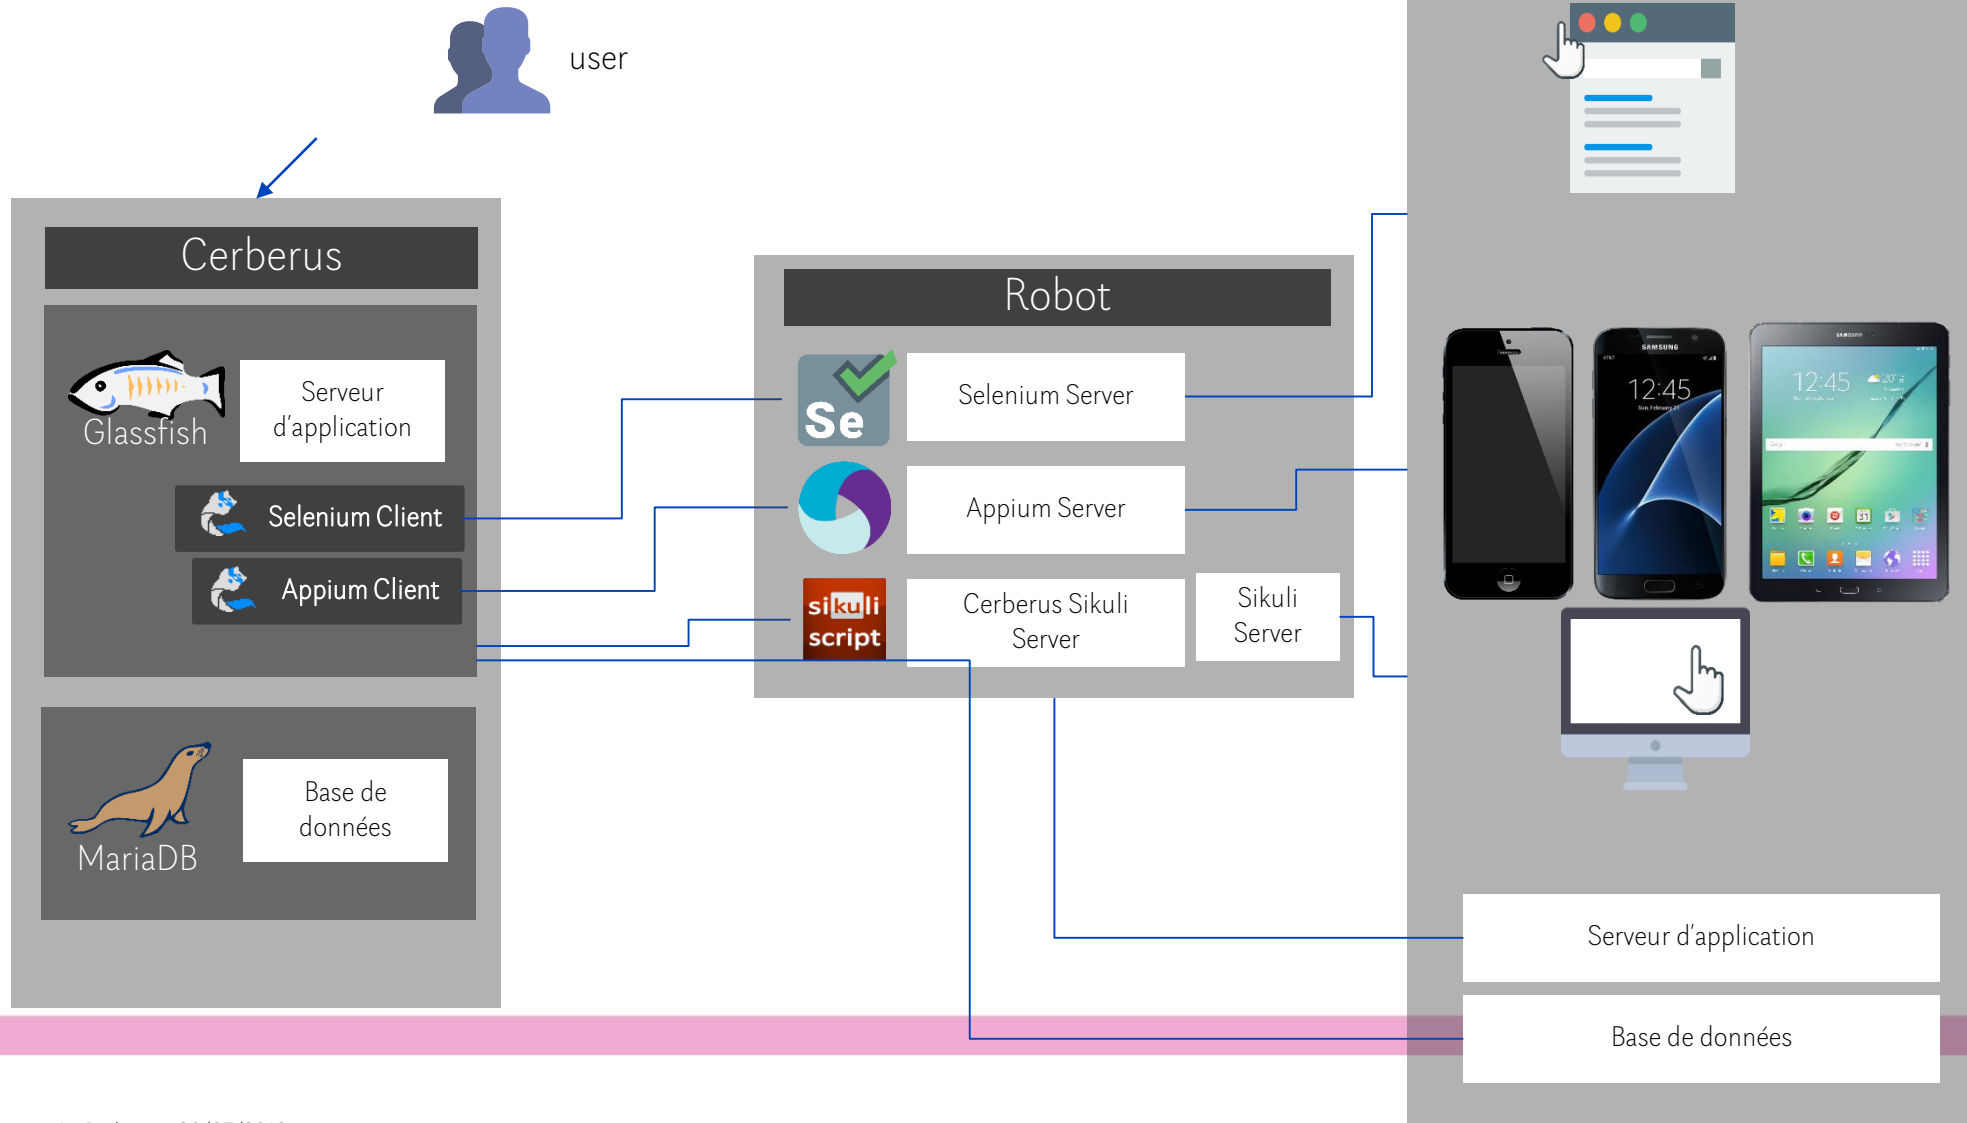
user

Cerberus

Glassfish

Serveur d'application

Selenium Client

Appium Client

MariaDB

Base de données

Robot

Se

Selenium Server

Appium Server

sikuli script

Cerberus Sikuli Server

Sikuli Server

12:45

12:45

Serveur d'application

Base de données